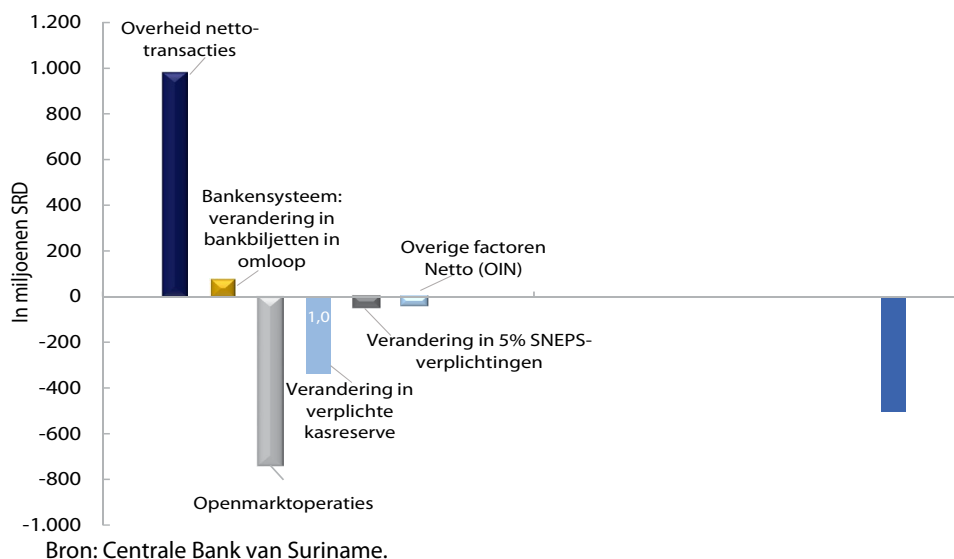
1.200
1.000
800
600
400
200
0
-200
-400
-600
-800
-1.000

In miljoenen SRD

Overheid nettotransacties

Bankensysteem: verandering in bankbiljetten in omloop

Overige factoren Netto (OIN)

1,0

Verandering in 5% SNEPS-verplichtingen

Verandering in verplichte kasreserve

Openmarktoperaties

Bron: Centrale Bank van Suriname.